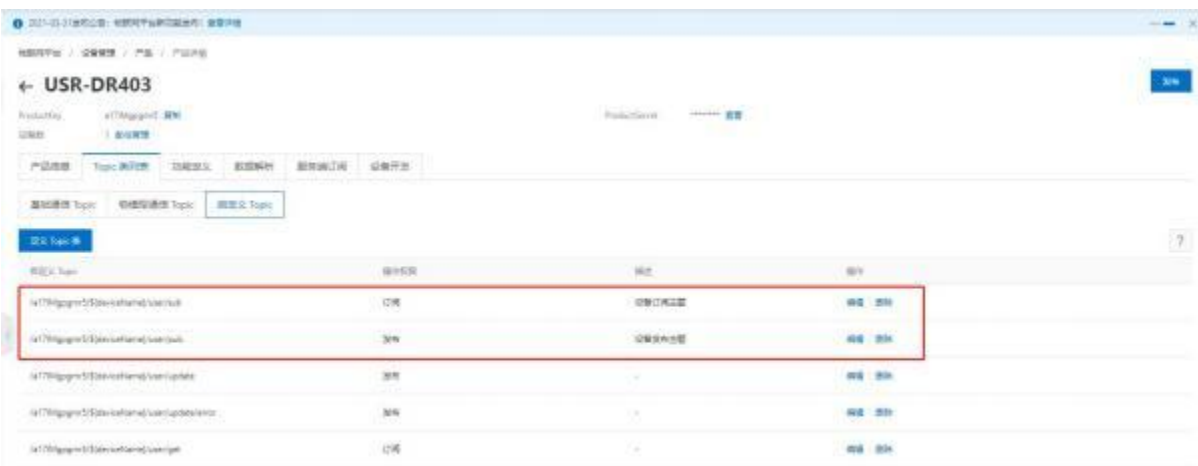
2021-03-31 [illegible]

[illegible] / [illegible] / 产品 / 产品详情

← USR-DR403

发布

ProductKey a179lgpgmr5 复制

ProductSecret ******** 查看

设备数 1 前往管理

产品信息 Topic 类列表 功能定义 数据解析 服务端订阅 设备开发

基础通信 Topic 物模型通信 Topic 自定义 Topic

定义 Topic 类

?

自定义 Topic | 操作权限 | 描述 | 操作
--- | --- | --- | ---
/a179lgpgmr5/${deviceName}/user/sub | 订阅 | 设备订阅主题 | 编辑 删除
/a179lgpgmr5/${deviceName}/user/pub | 发布 | 设备发布主题 | 编辑 删除
/a179lgpgmr5/${deviceName}/user/update | 发布 | - | 编辑 删除
/a179lgpgmr5/${deviceName}/user/update/error | 发布 | - | 编辑 删除
/a179lgpgmr5/${deviceName}/user/get | 订阅 | - | 编辑 删除